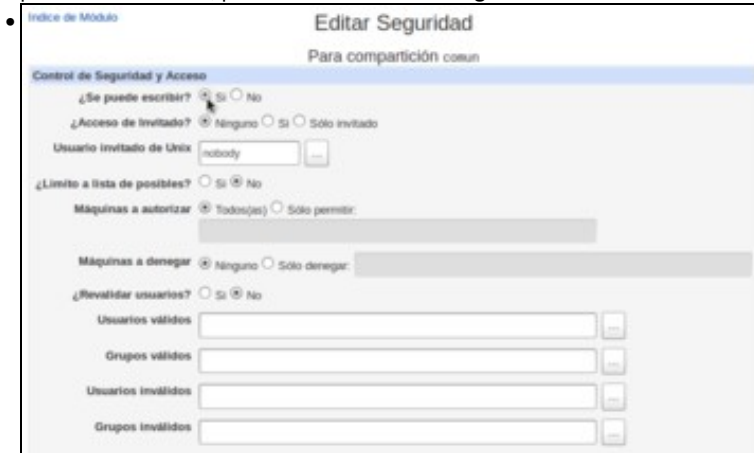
Indice de Módulo

Editar Seguridad

Para compartición comun

Control de Seguridad y Acceso

¿Se puede escribir? Si No

¿Acceso de Invitado? Ninguno Si Sólo invitado

Usuario invitado de Unix nobody ...

¿Limito a lista de posibles? Si No

Máquinas a autorizar Todos(as) Sólo permitir:

Máquinas a denegar Ninguno Sólo denegar:

¿Revalidar usuarios? Si No

Usuarios válidos ...

Grupos válidos ...

Usuarios inválidos ...

Grupos inválidos ...